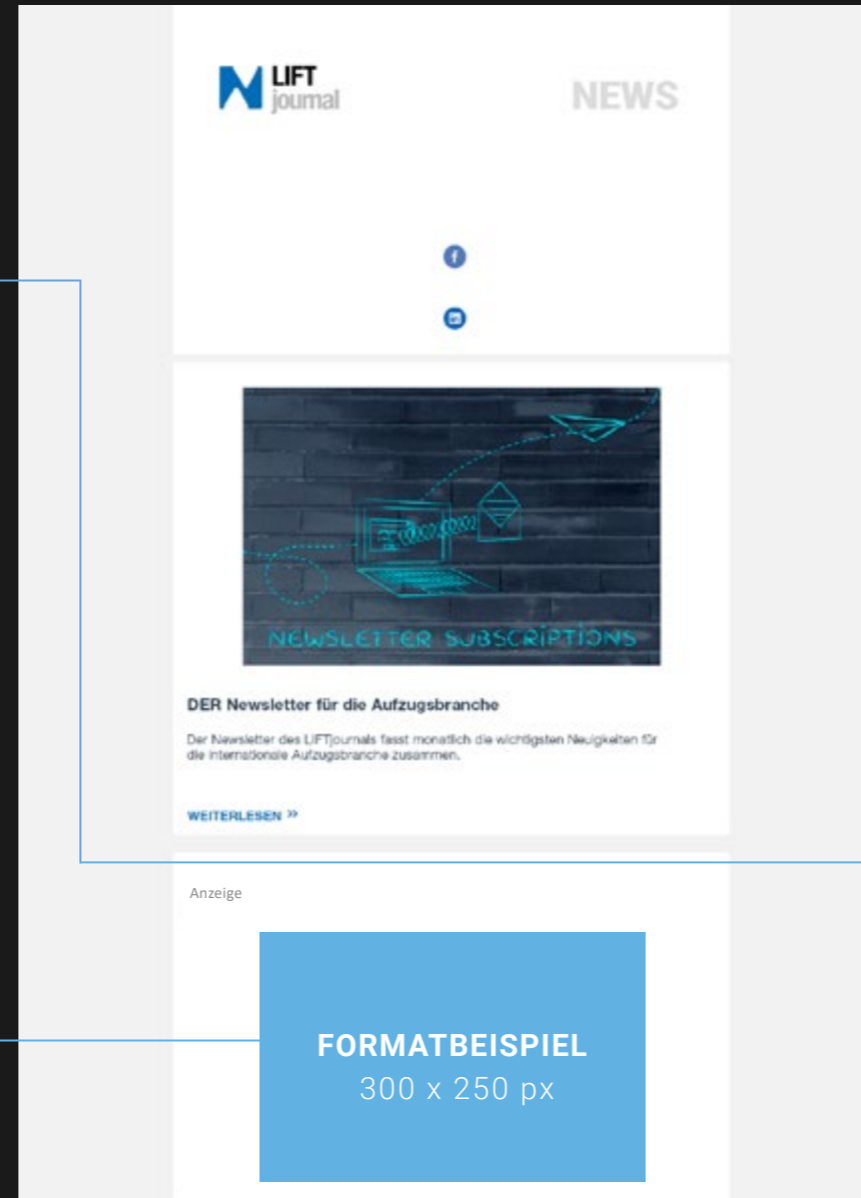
LIFT journal

NEWS

NEWSLETTER SUBSCRIPTIONS

DER Newsletter für die Aufzugsbranche

Der Newsletter des LIFTjournals fasst monatlich die wichtigsten Neuigkeiten für die internationale Aufzugsbranche zusammen.

WEITERLESEN »

Anzeige

FORMATBEISPIEL
300 x 250 px